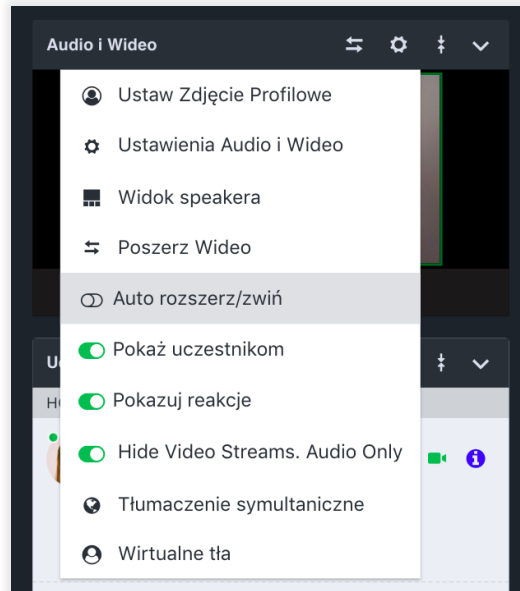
Audio i Wideo

Ustaw Zdjęcie Profilowe

Ustawienia Audio i Wideo

Widok speakera

Poszerz Wideo

Auto rozszerz/zwiń

Pokaż uczestnikom

Pokazuj reakcje

Hide Video Streams. Audio Only

Tłumaczenie symultaniczne

Wirtualne tła